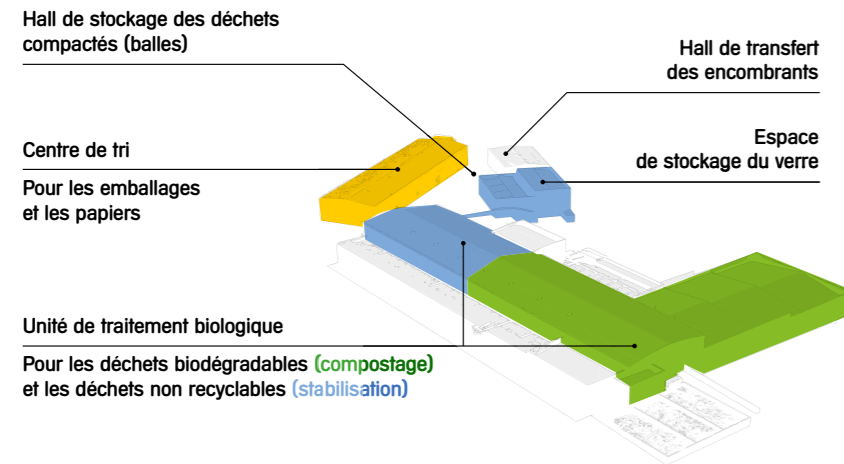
Hall de stockage des déchets compactés (balles)

Hall de transfert des encombrants

Centre de tri

Pour les emballages et les papiers

Espace de stockage du verre

Unité de traitement biologique

Pour les déchets biodégradables (compostage) et les déchets non recyclables (stabilisation)